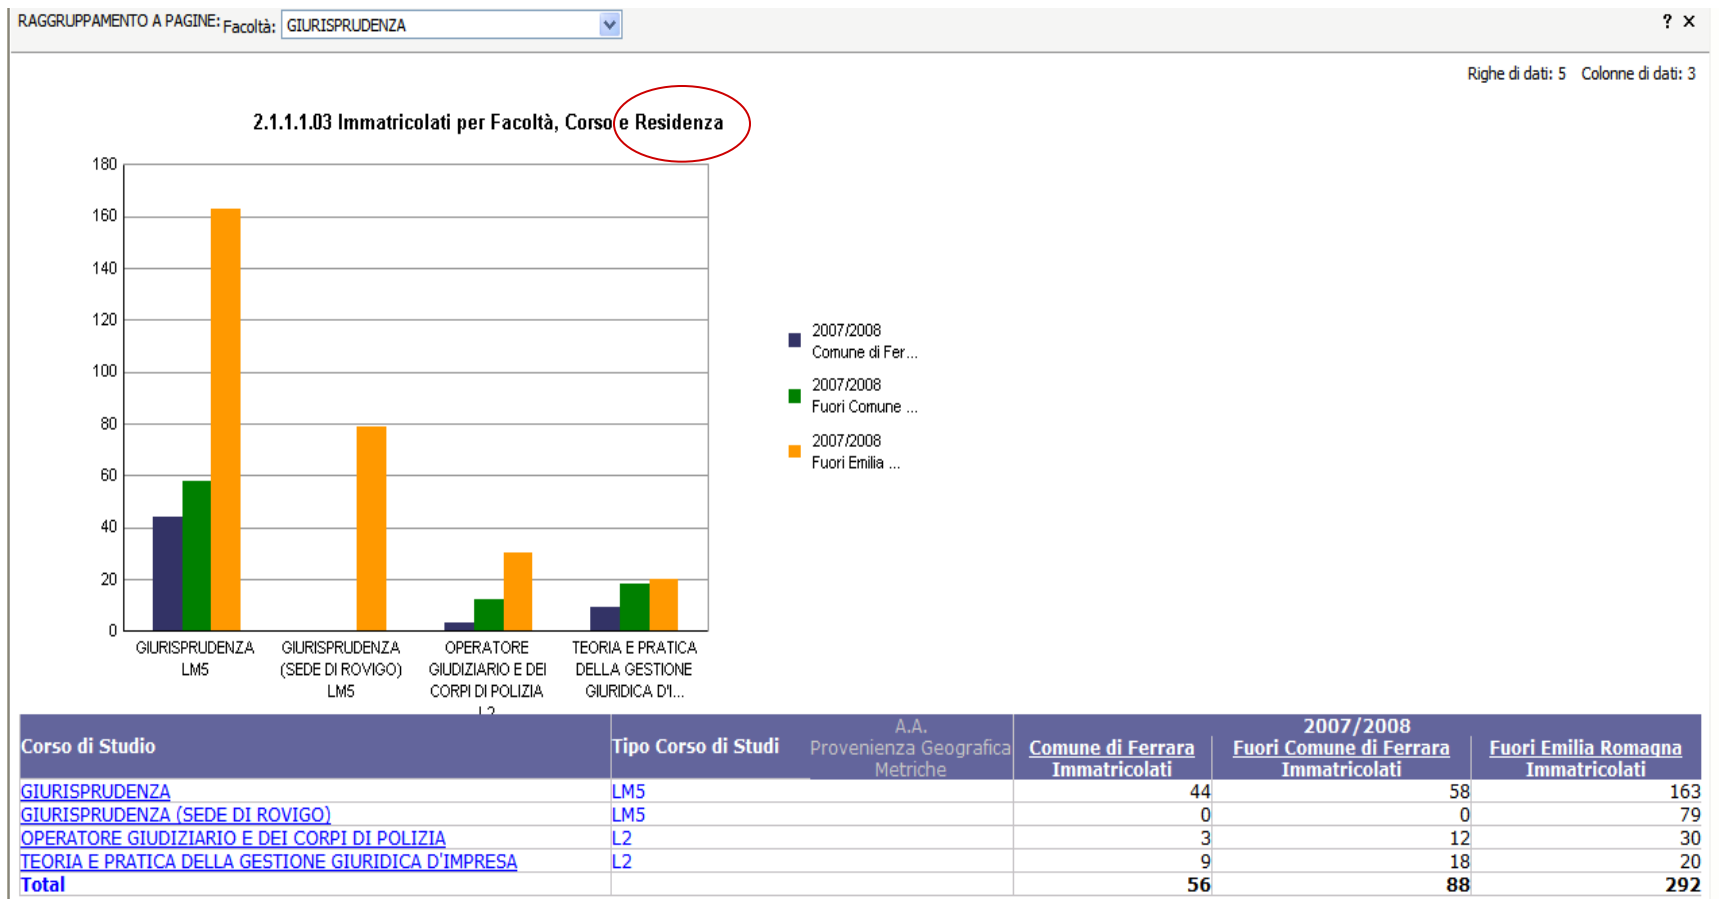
RAGGRUPPAMENTO A PAGINE: Facoltà: GIURISPRUDENZA

? ×

Righe di dati: 5 Colonne di dati: 3

2.1.1.1.03 Immatricolati per Facoltà, Corso e Residenza

180
160
140
120
100
80
60
40
20
0

GIURISPRUDENZA LM5
GIURISPRUDENZA (SEDE DI ROVIGO) LM5
OPERATORE GIUDIZIARIO E DEI CORPI DI POLIZIA L2
TEORIA E PRATICA DELLA GESTIONE GIURIDICA D'I...

2007/2008 Comune di Fer...
2007/2008 Fuori Comune ...
2007/2008 Fuori Emilia ...

| Corso di Studio | Tipo Corso di Studi | A.A. Provenienza Geografica Metriche | 2007/2008 Comune di Ferrara Immatricolati | Fuori Comune di Ferrara Immatricolati | Fuori Emilia Romagna Immatricolati |
|---|---|---|---|---|---|
| GIURISPRUDENZA | LM5 | | 44 | 58 | 163 |
| GIURISPRUDENZA (SEDE DI ROVIGO) | LM5 | | 0 | 0 | 79 |
| OPERATORE GIUDIZIARIO E DEI CORPI DI POLIZIA | L2 | | 3 | 12 | 30 |
| TEORIA E PRATICA DELLA GESTIONE GIURIDICA D'IMPRESA | L2 | | 9 | 18 | 20 |
| Total | | | 56 | 88 | 292 |